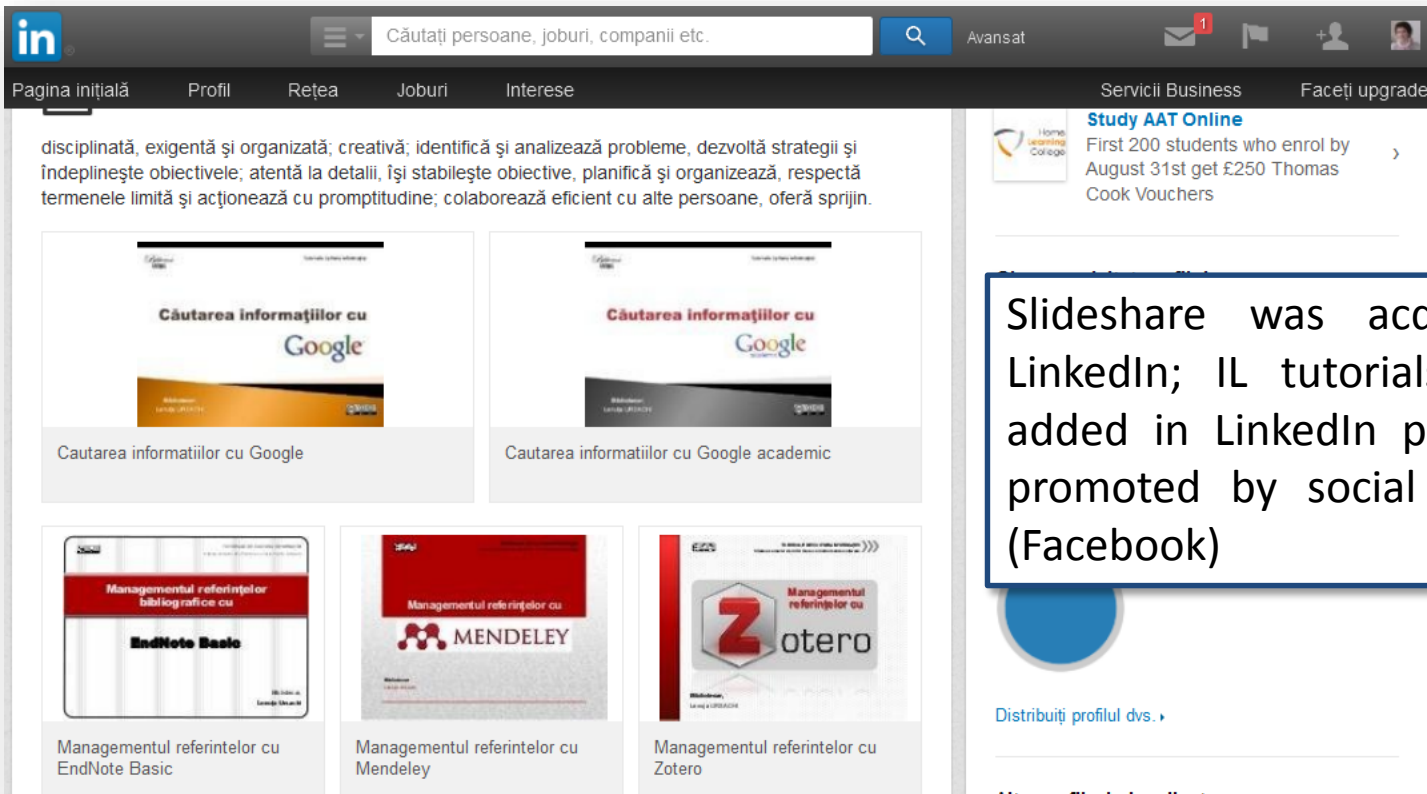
in

Căutați persoane, joburi, companii etc.

Avansat

1

Pagina inițială Profil Rețea Joburi Interese

Servicii Business Faceți upgrade

disciplinată, exigentă şi organizată; creativă; identifică şi analizează probleme, dezvoltă strategii şi îndeplineşte obiectivele; atentă la detalii, îşi stabileşte obiective, planifică şi organizează, respectă termenele limită şi acţionează cu promptitudine; colaborează eficient cu alte persoane, oferă sprijin.

Căutarea informaţiilor cu Google

Cautarea informatiilor cu Google

Căutarea informaţiilor cu Google

Cautarea informatiilor cu Google academic

Managementul referinţelor bibliografice cu EndNote Basic

Managementul referintelor cu EndNote Basic

Managementul referinţelor cu MENDELEY

Managementul referintelor cu Mendeley

Managementul referinţelor cu Zotero

Managementul referintelor cu Zotero

Study AAT Online
First 200 students who enrol by August 31st get £250 Thomas Cook Vouchers

Home Learning College

Slideshare was acc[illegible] LinkedIn; IL tutorial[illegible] added in LinkedIn p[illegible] promoted by social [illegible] (Facebook)

Distribuiți profilul dvs. ›